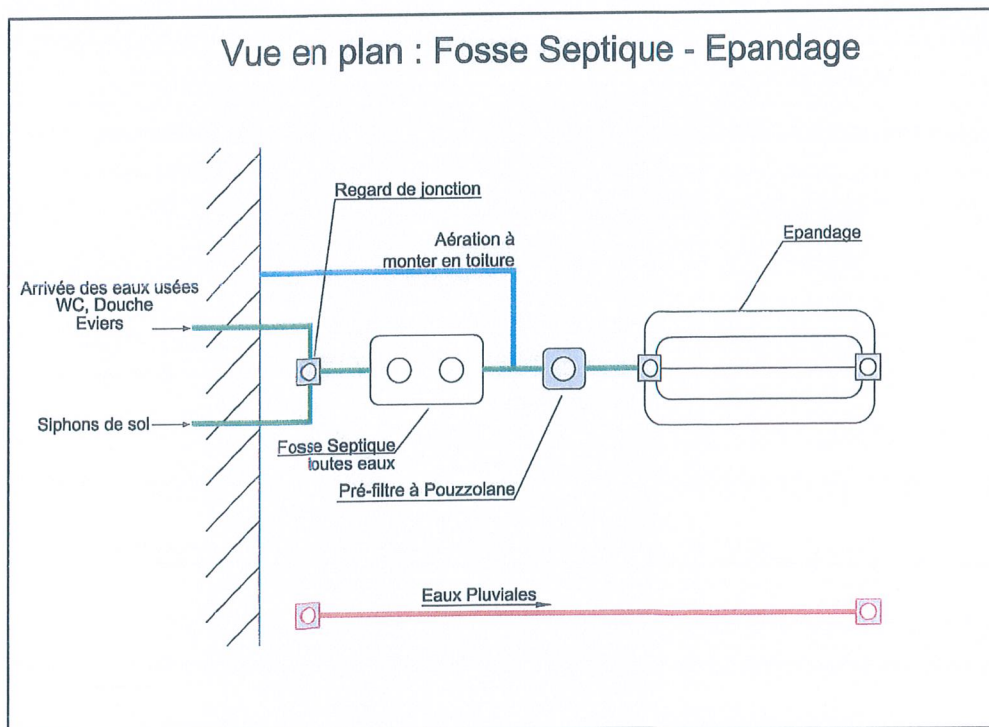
Vue en plan : Fosse Septique - Epandage

Regard de jonction

Aération à monter en toiture

Epandage

Arrivée des eaux usées WC, Douche Eviers

Siphons de sol

Fosse Septique toutes eaux

Pré-filtre à Pouzzolane

Eaux Pluviales